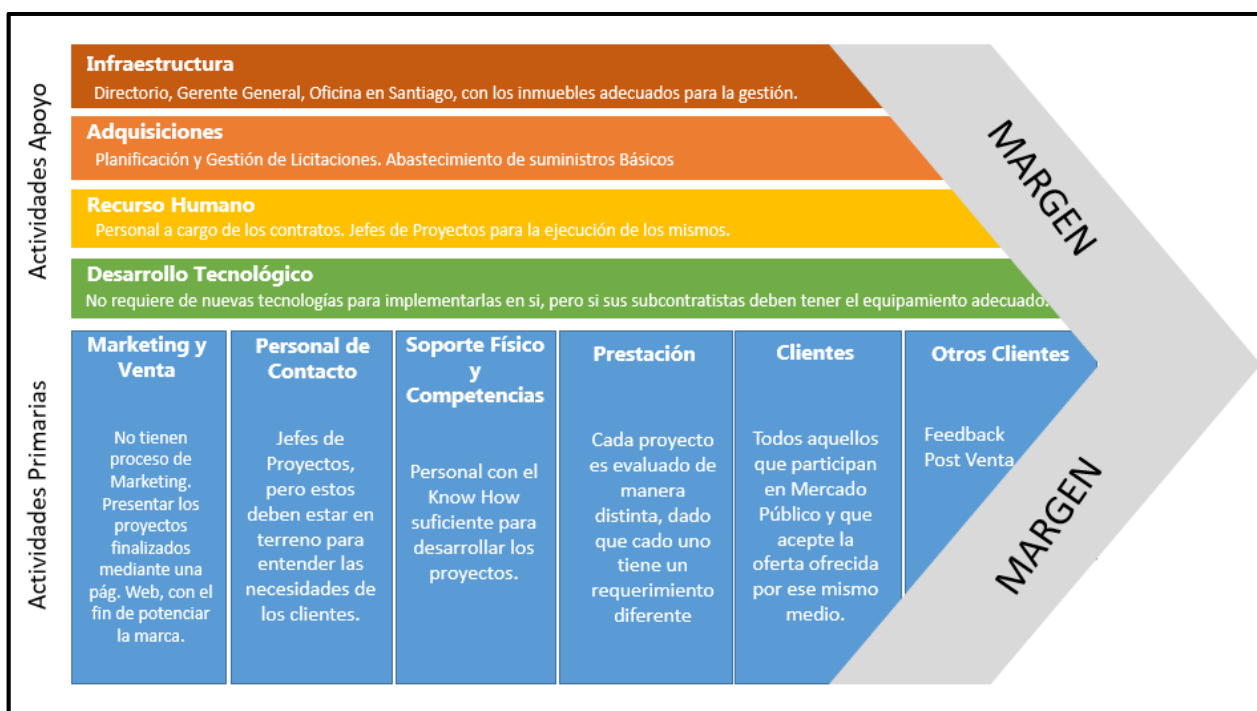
Actividades Apoyo

Infraestructura
Directorio, Gerente General, Oficina en Santiago, con los inmuebles adecuados para la gestión.

Adquisiciones
Planificación y Gestión de Licitaciones. Abastecimiento de suministros Básicos

Recurso Humano
Personal a cargo de los contratos. Jefes de Proyectos para la ejecución de los mismos.

Desarrollo Tecnológico
No requiere de nuevas tecnologías para implementarlas en si, pero si sus subcontratistas deben tener el equipamiento adecuado.

MARGEN

Actividades Primarias

Marketing y Venta
No tienen proceso de Marketing. Presentar los proyectos finalizados mediante una pág. Web, con el fin de potenciar la marca.

Personal de Contacto
Jefes de Proyectos, pero estos deben estar en terreno para entender las necesidades de los clientes.

Soporte Físico y Competencias
Personal con el Know How suficiente para desarrollar los proyectos.

Prestación
Cada proyecto es evaluado de manera distinta, dado que cado uno tiene un requerimiento diferente

Clientes
Todos aquellos que participan en Mercado Público y que acepte la oferta ofrecida por ese mismo medio.

Otros Clientes
Feedback Post Venta

MARGEN